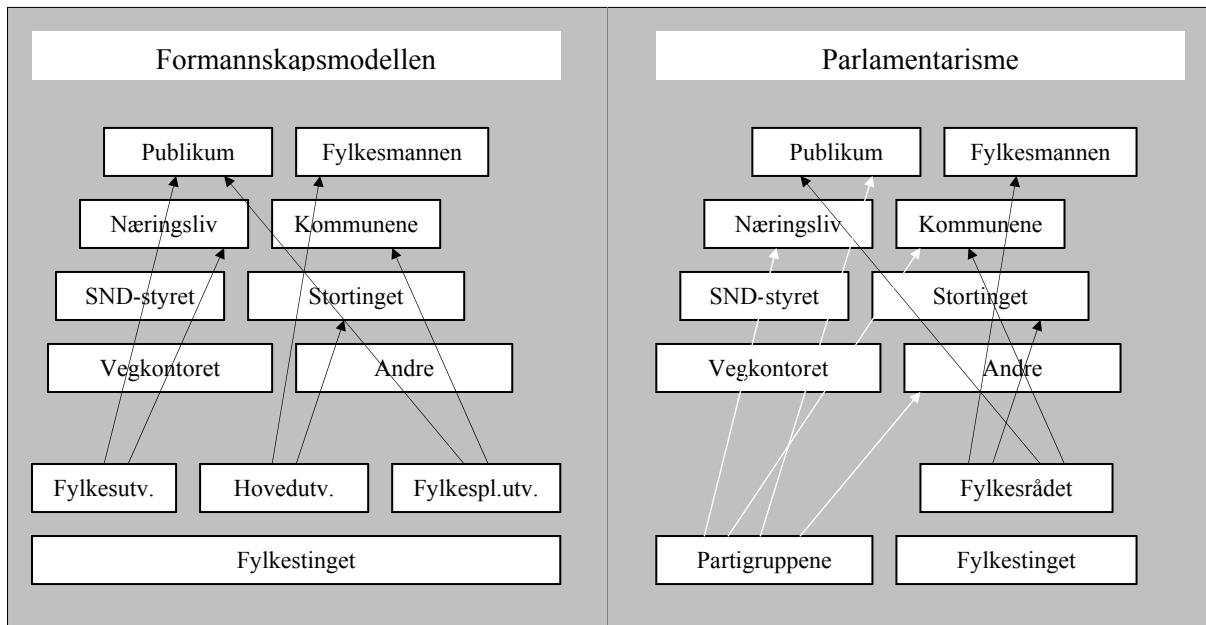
Formannskapsmodellen

Publikum
Fylkesmannen
Næringsliv
Kommunene
SND-styret
Stortinget
Vegkontoret
Andre
Fylkesutv.
Hovedutv.
Fylkespl.utv.
Fylkestinget

Parlamentarisme

Publikum
Fylkesmannen
Næringsliv
Kommunene
SND-styret
Stortinget
Vegkontoret
Andre
Fylkesrådet
Partigruppene
Fylkestinget